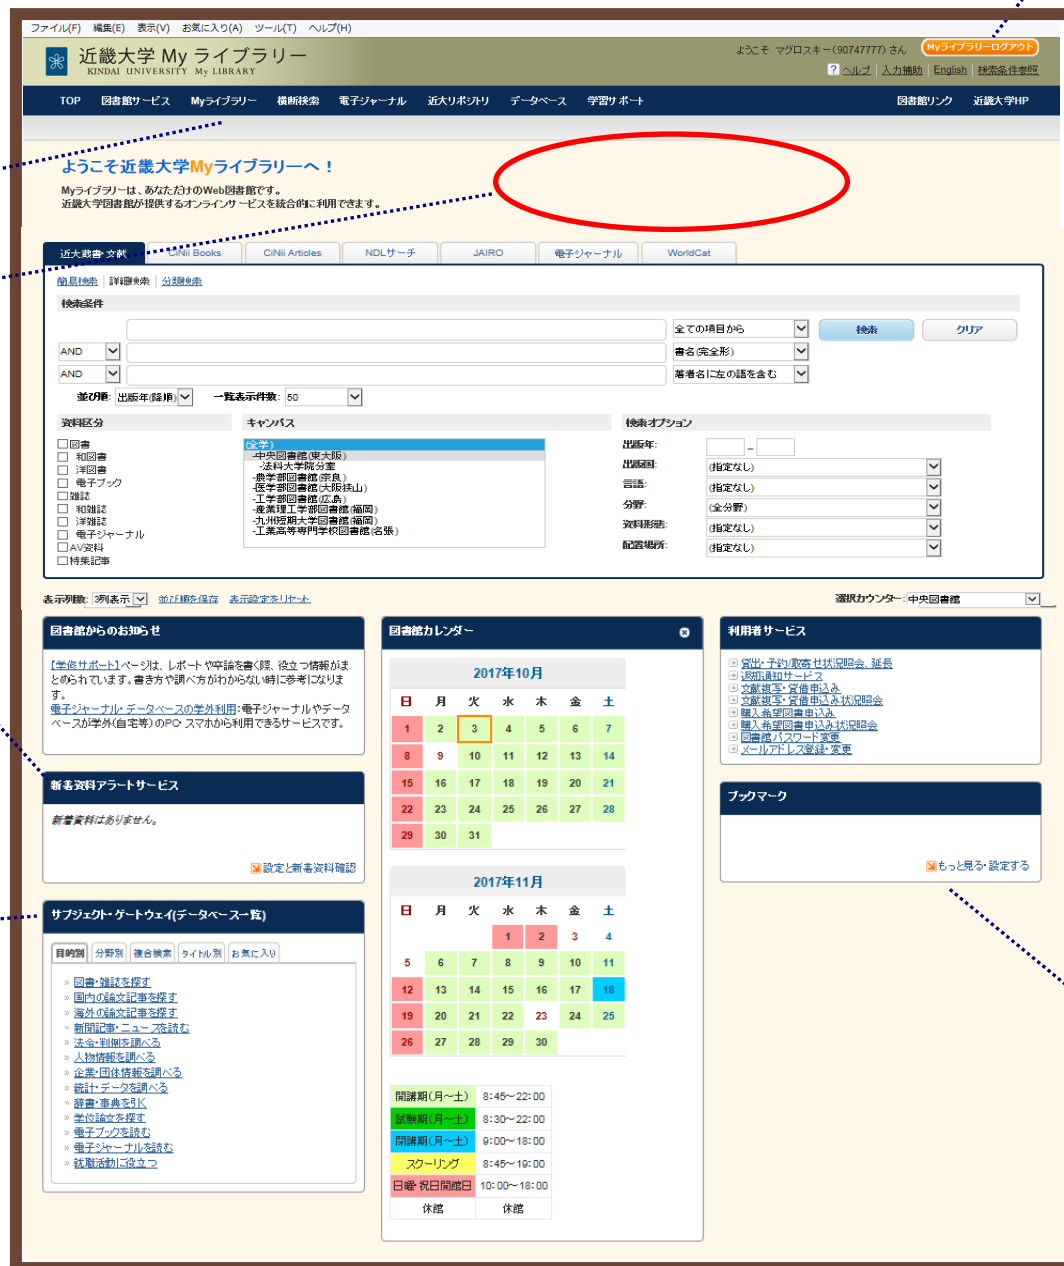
ファイル(F) 編集(E) 表示(V) お気に入り(A) ツール(T) ヘルプ(H)

近畿大学 My ライブラリー
KINDAI UNIVERSITY My LIBRARY

ようこそ マグロスキー(90747777) さん Myライブラリーログアウト
ヘルプ | 入力補助 | English | 検索条件参照

TOP 図書館サービス Myライブラリー 横断検索 電子ジャーナル 近大リポジトリ データベース 学習サポート 図書館リンク 近畿大学HP

ようこそ近畿大学Myライブラリーへ！
Myライブラリーは、あなただけのWeb図書館です。
近畿大学図書館が提供するオンラインサービスを統合的に利用できます。

近大蔵書・文献 CiNii Books CiNii Articles NDLサーチ JAIRO 電子ジャーナル WorldCat

簡易検索 | 詳細検索 | 分類検索

検索条件

全ての項目から 検索 クリア
AND 書名(完全形)
AND 著者名に左の語を含む
並び順: 出版年(降順) 一覧表示件数: 50

資料区分
図書
和図書
洋図書
電子ブック
雑誌
和雑誌
洋雑誌
電子ジャーナル
AV資料
特集記事

キャンパス
(全学)
-中央図書館(東大阪)
-法科大学院分室
-農学部図書館(奈良)
-医学部図書館(大阪狭山)
-工学部図書館(広島)
-産業理工学部図書館(福岡)
-九州短期大学図書館(福岡)
-工業高等専門学校図書館(名張)

検索オプション
出版年: _
出版国: (指定なし)
言語: (指定なし)
分野: (全分野)
資料形態: (指定なし)
配置場所: (指定なし)

表示列数: 3列表示 並び順を保存 表示設定をリセット
選択カウンター: 中央図書館

図書館からのお知らせ
【学修サポート】ページは、レポートや論文を書く際、役立つ情報がまとめられています。書き方や調べ方がわからない時に参考になります。
電子ジャーナル・データベースの学外利用:電子ジャーナルやデータベースが学外(自宅等)のPC・スマホから利用できるサービスです。

新着資料アラートサービス
新着資料はありません。
設定と新着資料確認

サブジェクト・ゲートウェイ(データベース一覧)
目的別 分野別 複合検索 タイトル別 お気に入り
図書・雑誌を探す
国内の論文記事を探す
海外の論文記事を探す
新聞記事・ニュースを読む
法令・判例を調べる
人物情報を調べる
企業・団体情報を調べる
統計・データを調べる
辞書・事典を引く
学位論文を探す
電子ブックを読む
電子ジャーナルを読む
就職活動に役立つ

図書館カレンダー

2017年10月
| 日 | 月 | 火 | 水 | 木 | 金 | 土 |
|---|---|---|---|---|---|---|
| 1 | 2 | 3 | 4 | 5 | 6 | 7 |
| 8 | 9 | 10 | 11 | 12 | 13 | 14 |
| 15 | 16 | 17 | 18 | 19 | 20 | 21 |
| 22 | 23 | 24 | 25 | 26 | 27 | 28 |
| 29 | 30 | 31 | | | | |

2017年11月
| 日 | 月 | 火 | 水 | 木 | 金 | 土 |
|---|---|---|---|---|---|---|
| | | | 1 | 2 | 3 | 4 |
| 5 | 6 | 7 | 8 | 9 | 10 | 11 |
| 12 | 13 | 14 | 15 | 16 | 17 | 18 |
| 19 | 20 | 21 | 22 | 23 | 24 | 25 |
| 26 | 27 | 28 | 29 | 30 | | |

| 開講期(月～土) | 8:45～22:00 |
|---|---|
| 試験期(月～土) | 8:30～22:00 |
| 閑講期(月～土) | 9:00～18:00 |
| スクーリング | 8:45～19:00 |
| 日曜・祝日開館日 | 10:00～18:00 |
| 休館 | 休館 |

利用者サービス
貸出・予約/取寄せ状況照会、延長
返却通知サービス
文献複写・貸借申込み
文献複写・貸借申込み状況照会
購入希望図書申込み
購入希望図書申込み状況照会
図書館パスワード変更
メールアドレス登録・変更

ブックマーク
もっと見る・設定する